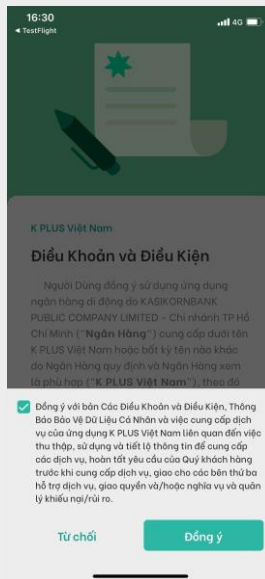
16:30
◂ TestFlight
4G

K PLUS Việt Nam

Điều Khoản và Điều Kiện

Người Dùng đồng ý sử dụng ứng dụng ngân hàng di động do KASIKORNBANK PUBLIC COMPANY LIMITED - Chi nhánh TP Hồ Chí Minh ("Ngân Hàng") cung cấp dưới tên K PLUS Việt Nam hoặc bất kỳ tên nào khác do Ngân Hàng quy định và Ngân Hàng xem là phù hợp ("K PLUS Việt Nam"), theo đó

Đồng ý với bản Các Điều Khoản và Điều Kiện, Thông Báo Bảo Vệ Dữ Liệu Cá Nhân và việc cung cấp dịch vụ của ứng dụng K PLUS Việt Nam liên quan đến việc thu thập, sử dụng và tiết lộ thông tin để cung cấp các dịch vụ, hoàn tất yêu cầu của Quý khách hàng trước khi cung cấp dịch vụ, giao cho các bên thứ ba hỗ trợ dịch vụ, giao quyền và/hoặc nghĩa vụ và quản lý khiếu nại/rủi ro.

Từ chối

Đồng ý